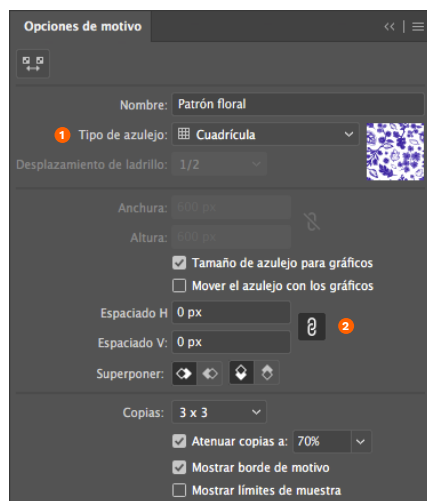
Opciones de motivo

Nombre: Patrón floral

1 Tipo de azulejo: Cuadrícula

Desplazamiento de ladrillo: 1/2

Anchura: 600 px

Altura: 600 px

Tamaño de azulejo para gráficos

Mover el azulejo con los gráficos

Espaciado H: 0 px

2

Espaciado V: 0 px

Superponer:

Copias: 3 x 3

Atenuar copias a: 70%

Mostrar borde de motivo

Mostrar límites de muestra